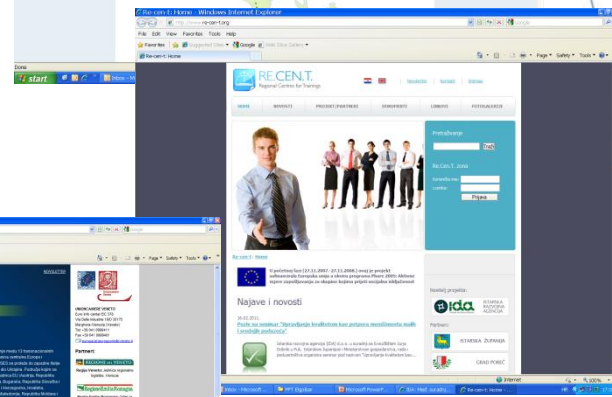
Re-cen-t | Home - Windows Internet Explorer

http://www.re-cen-t.org

File Edit View Favorites Tools Help

Favorites | Suggested Sites | Google | Web Slice Gallery

Re-cen-t | Home

Page Safety Tools

RE.CEN.T.
Regional Centres for Trainings

Newsletter | Kontakt | Sitemap

HOME | NOVOSTI | PROJEKT/PARTNERI | DOKUMENTI | LINKOVI | FOTOGALERIJE

Pretraživanje
Traži

Re.Cen.T. Zona
Korisničko ime:
Lozinka:
Prijava

Re-cen-t : Home

U potpunosti (27.11.2007.-27.11.2008.) ovaj je projekt sufinanciran Europska unija u okviru programa Phare 2005. Aktivne mjere zapošljavanja za skupine koje je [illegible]

Najave i novosti

16.02.2011.
Poziv na seminar "Upravljanje kvalitetom kao pokreta socijalnog mali i srednjih poduzeća"

Istarska razvojna agencija (IDA) d.o.o. u suradnji sa Sveučilištem Jurja Dobrile u Puli, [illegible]

Nositelj projekta:
IDA ISTARSKA RAZVOJNA AGENCIJA

Partneri:
ISTARSKA ŽUPANIJA
GRAD POREČ

Internet | 100%

Done

start | Inbox - M... | Inbox - Microsoft ... | PPT Bigpicture | Microsoft PowerP... | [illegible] | Re-cen-t | Home

NEWSLETTER

UNIONCAMERE VENETO

Partneri

REGIONE DEL VENETO

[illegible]